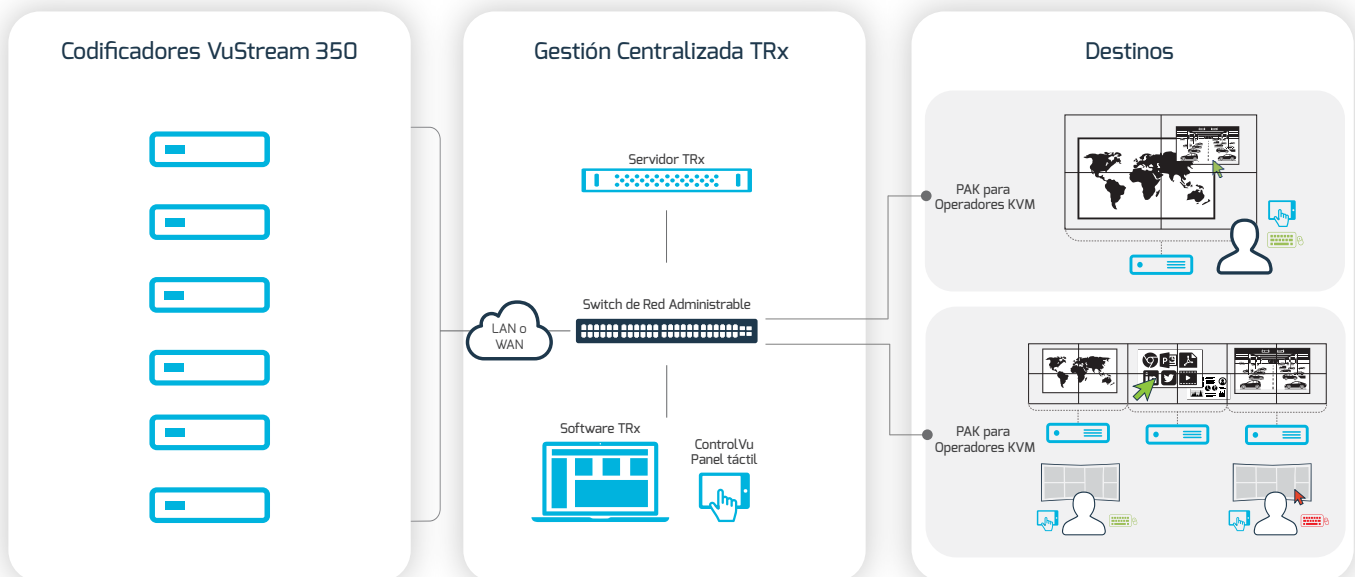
Codificadores VuStream 350

Gestión Centralizada TRx

Destinos

Servidor TRx

Switch de Red Administrable

LAN o WAN

Software TRx

ControlVu Panel táctil

PAK para Operadores KVM

PAK para Operadores KVM